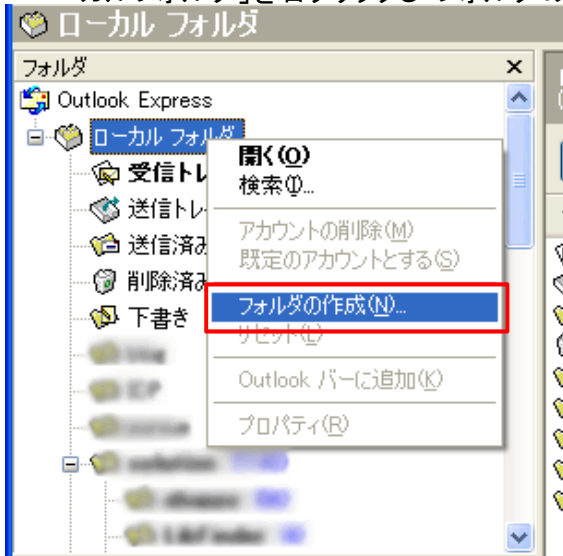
ローカル フォルダ

フォルダ ×

Outlook Express

ローカル フォルダ

受信トレ

送信トレ

送信済み

削除済み

下書き

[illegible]

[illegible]

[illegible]

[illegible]

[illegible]

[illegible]

開く(O)

検索(I)...

アカウントの削除(M)

既定のアカウントとする(S)

フォルダの作成(N)...

リセット(L)

Outlook バーに追加(K)

プロパティ(R)